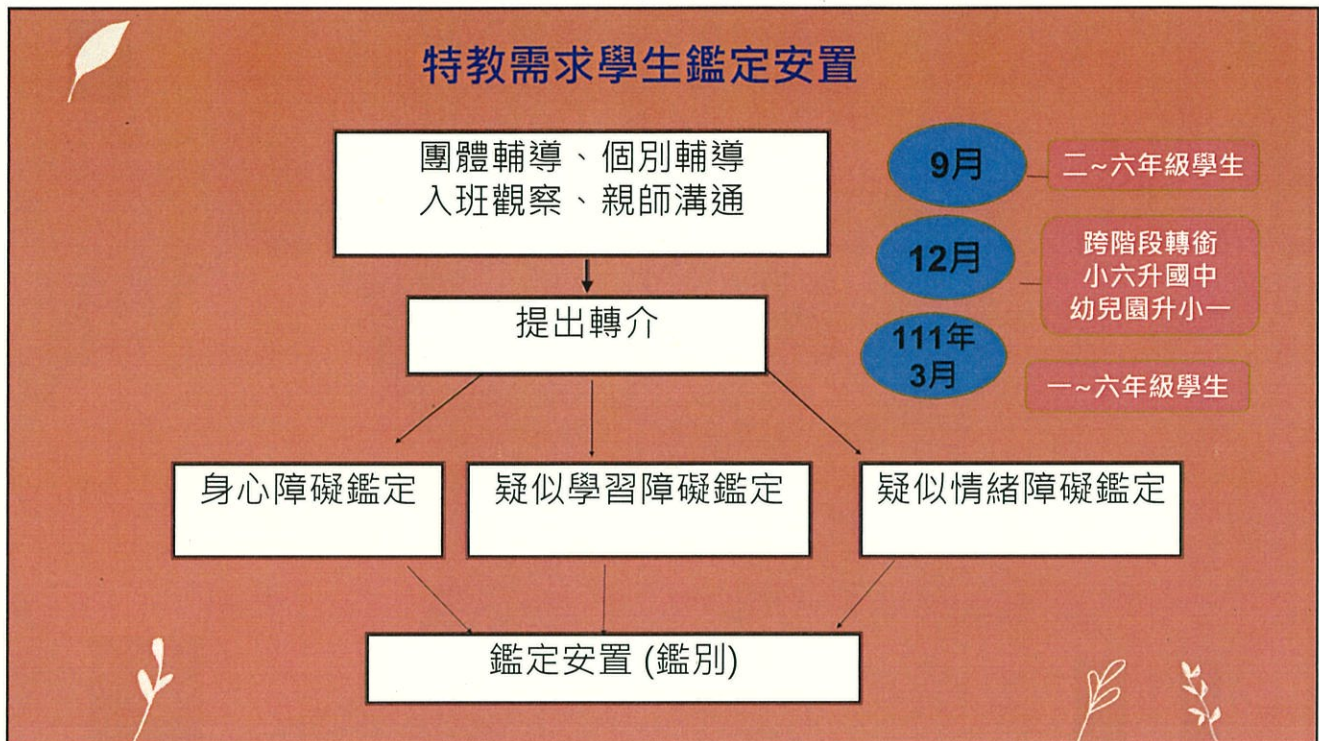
特教需求學生鑑定安置

團體輔導、個別輔導
入班觀察、親師溝通

提出轉介

身心障礙鑑定

疑似學習障礙鑑定

疑似情緒障礙鑑定

鑑定安置 (鑑別)

9月

二~六年級學生

12月

跨階段轉銜
小六升國中
幼兒園升小一

111年
3月

一~六年級學生